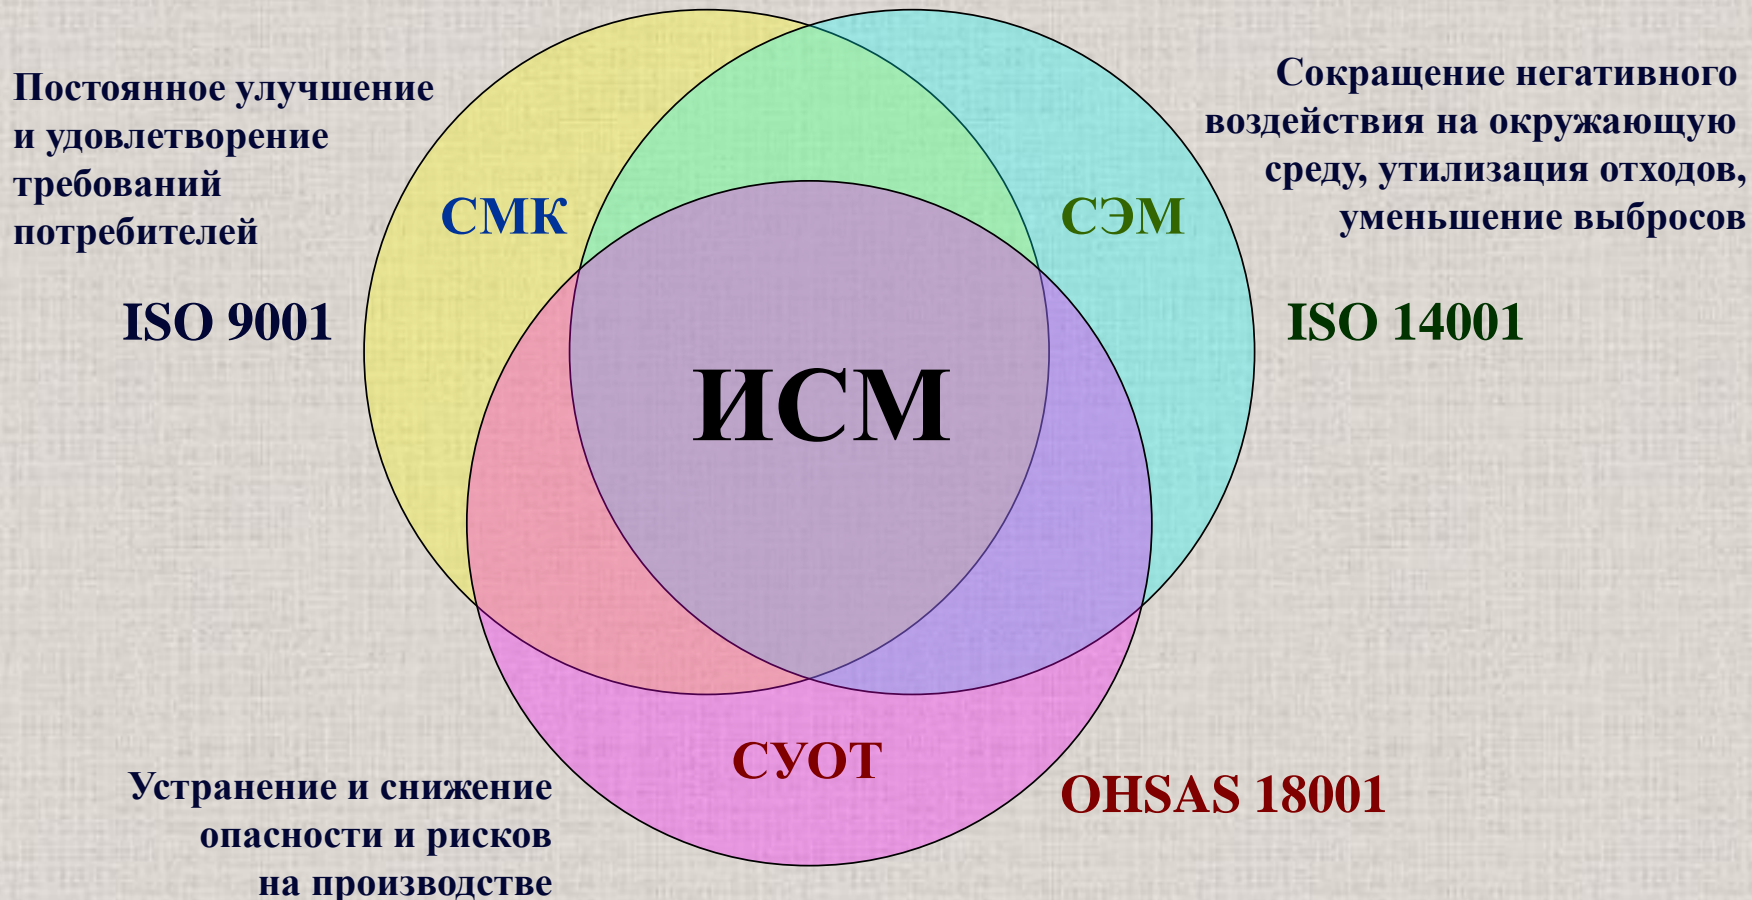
Постоянное улучшение и удовлетворение требований потребителей

СМК

ISO 9001

Сокращение негативного воздействия на окружающую среду, утилизация отходов, уменьшение выбросов

СЭМ

ISO 14001

ИСМ

СУОТ

Устранение и снижение опасности и рисков на производстве

OHSAS 18001